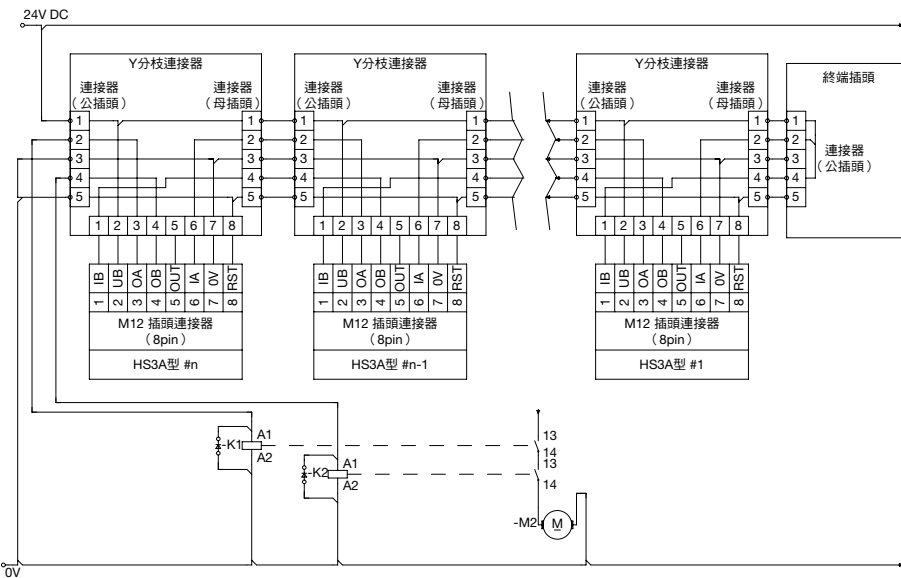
24V DC

Y分枝連接器
連接器
（公插頭）
連接器
（母插頭）
1 2 3 4 5
1 2 3 4 5
1 2 3 4 5 6 7 8
IB UB OA OB OUT IA 0V RST
1 2 3 4 5 6 7 8
M12 插頭連接器
（8pin）
HS3A型 #n

Y分枝連接器
連接器
（公插頭）
連接器
（母插頭）
1 2 3 4 5
1 2 3 4 5
1 2 3 4 5 6 7 8
IB UB OA OB OUT IA 0V RST
1 2 3 4 5 6 7 8
M12 插頭連接器
（8pin）
HS3A型 #n-1

Y分枝連接器
連接器
（公插頭）
連接器
（母插頭）
1 2 3 4 5
1 2 3 4 5
1 2 3 4 5 6 7 8
IB UB OA OB OUT IA 0V RST
1 2 3 4 5 6 7 8
M12 插頭連接器
（8pin）
HS3A型 #1

終端插頭
1 2 3 4 5
連接器
（公插頭）

-K1
A1
A2
-K2
A1
A2
13
14
13
14
-M2
M

0V